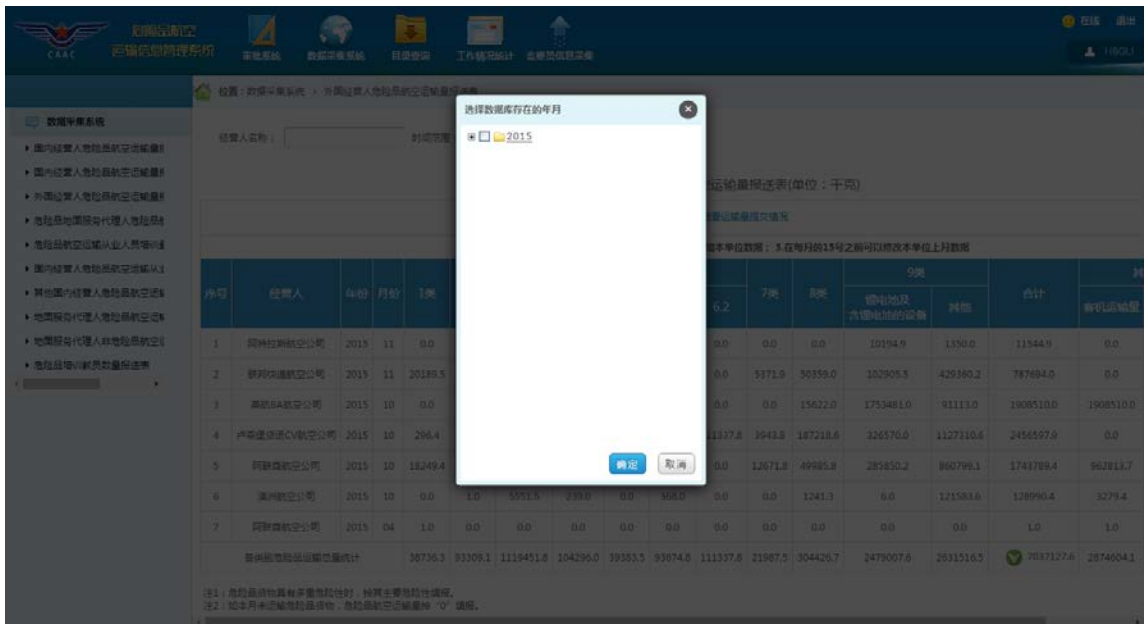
CAAC 危险品航空运输信息管理系统

审批系统 数据采集系统 目录查询 工作情况统计 监察员信息采集

在线 退出

HBGU

位置：数据采集系统 > 外国经营人危险品航空运输量报送表

数据采集系统

▸ 国内经营人危险品航空运输量
▸ 国内经营人危险品航空运输量
▸ 外国经营人危险品航空运输量
▸ 危险品地面服务代理人危险品
▸ 危险品航空运输从业人员培训
▸ 国内经营人危险品航空运输认
▸ 其他国内经营人危险品航空运
▸ 地面服务代理人危险品航空运
▸ 地面服务代理人非危险品航空
▸ 危险品培训机构数量报送表

经营人名称： 时间范围

运输量报送表(单位：千克)

货运输量报送填写

填本单位数据； 3.在每月的15号之前可以修改本单位上月数据

选择数据库存在的年月

2015

确定 取消

| 序号 | 经营人 | 年份 | 月份 | 1类 | | | | | | 6.2 | 7类 | 8类 | 9类 锂电池及含锂电池的设备 | 9类 其他 | 合计 | 其 客机运输量 |
|---|---|---|---|---|---|---|---|---|---|---|---|---|---|---|---|---|
| 1 | 阿特拉斯航空公司 | 2015 | 11 | 0.0 | | | | | | 0.0 | 0.0 | 0.0 | 10194.9 | 1350.0 | 11544.9 | 0.0 |
| 2 | 联邦快递航空公司 | 2015 | 11 | 20180.5 | | | | | | 0.0 | 5371.9 | 50359.0 | 102905.3 | 429360.2 | 787694.0 | 0.0 |
| 3 | 英国BA航空公司 | 2015 | 10 | 0.0 | | | | | | 0.0 | 0.0 | 15622.0 | 1753481.0 | 91113.0 | 1908510.0 | 1908510.0 |
| 4 | 卢森堡货运CV航空公司 | 2015 | 10 | 296.4 | | | | | | 111337.8 | 3943.8 | 187218.6 | 326570.0 | 1127110.6 | 2456597.0 | 0.0 |
| 5 | 阿联酋航空公司 | 2015 | 10 | 18249.4 | | | | | | 0.0 | 12671.8 | 49985.8 | 285850.2 | 860799.1 | 1743789.4 | 962813.7 |
| 6 | 澳洲航空公司 | 2015 | 10 | 0.0 | 1.0 | 5551.5 | 239.0 | 0.0 | 368.0 | 0.0 | 0.0 | 1241.3 | 0.0 | 121583.6 | 128990.4 | 3279.4 |
| 7 | 阿联酋航空公司 | 2015 | 04 | 1.0 | 0.0 | 0.0 | 0.0 | 0.0 | 0.0 | 0.0 | 0.0 | 0.0 | 0.0 | 0.0 | 1.0 | 1.0 |
| | 各类危险品运输总量统计 | | | 38736.3 | 93309.1 | 1119451.8 | 104296.0 | 39583.5 | 93674.8 | 111337.8 | 21987.5 | 304426.7 | 2479007.6 | 2631516.5 | 7037127.6 | 2874604.1 |

注1：危险品货物具有多重危险性时，按其主要危险性填报。
注2：如本月未运输危险品货物，危险品航空运输量按"0"填报。